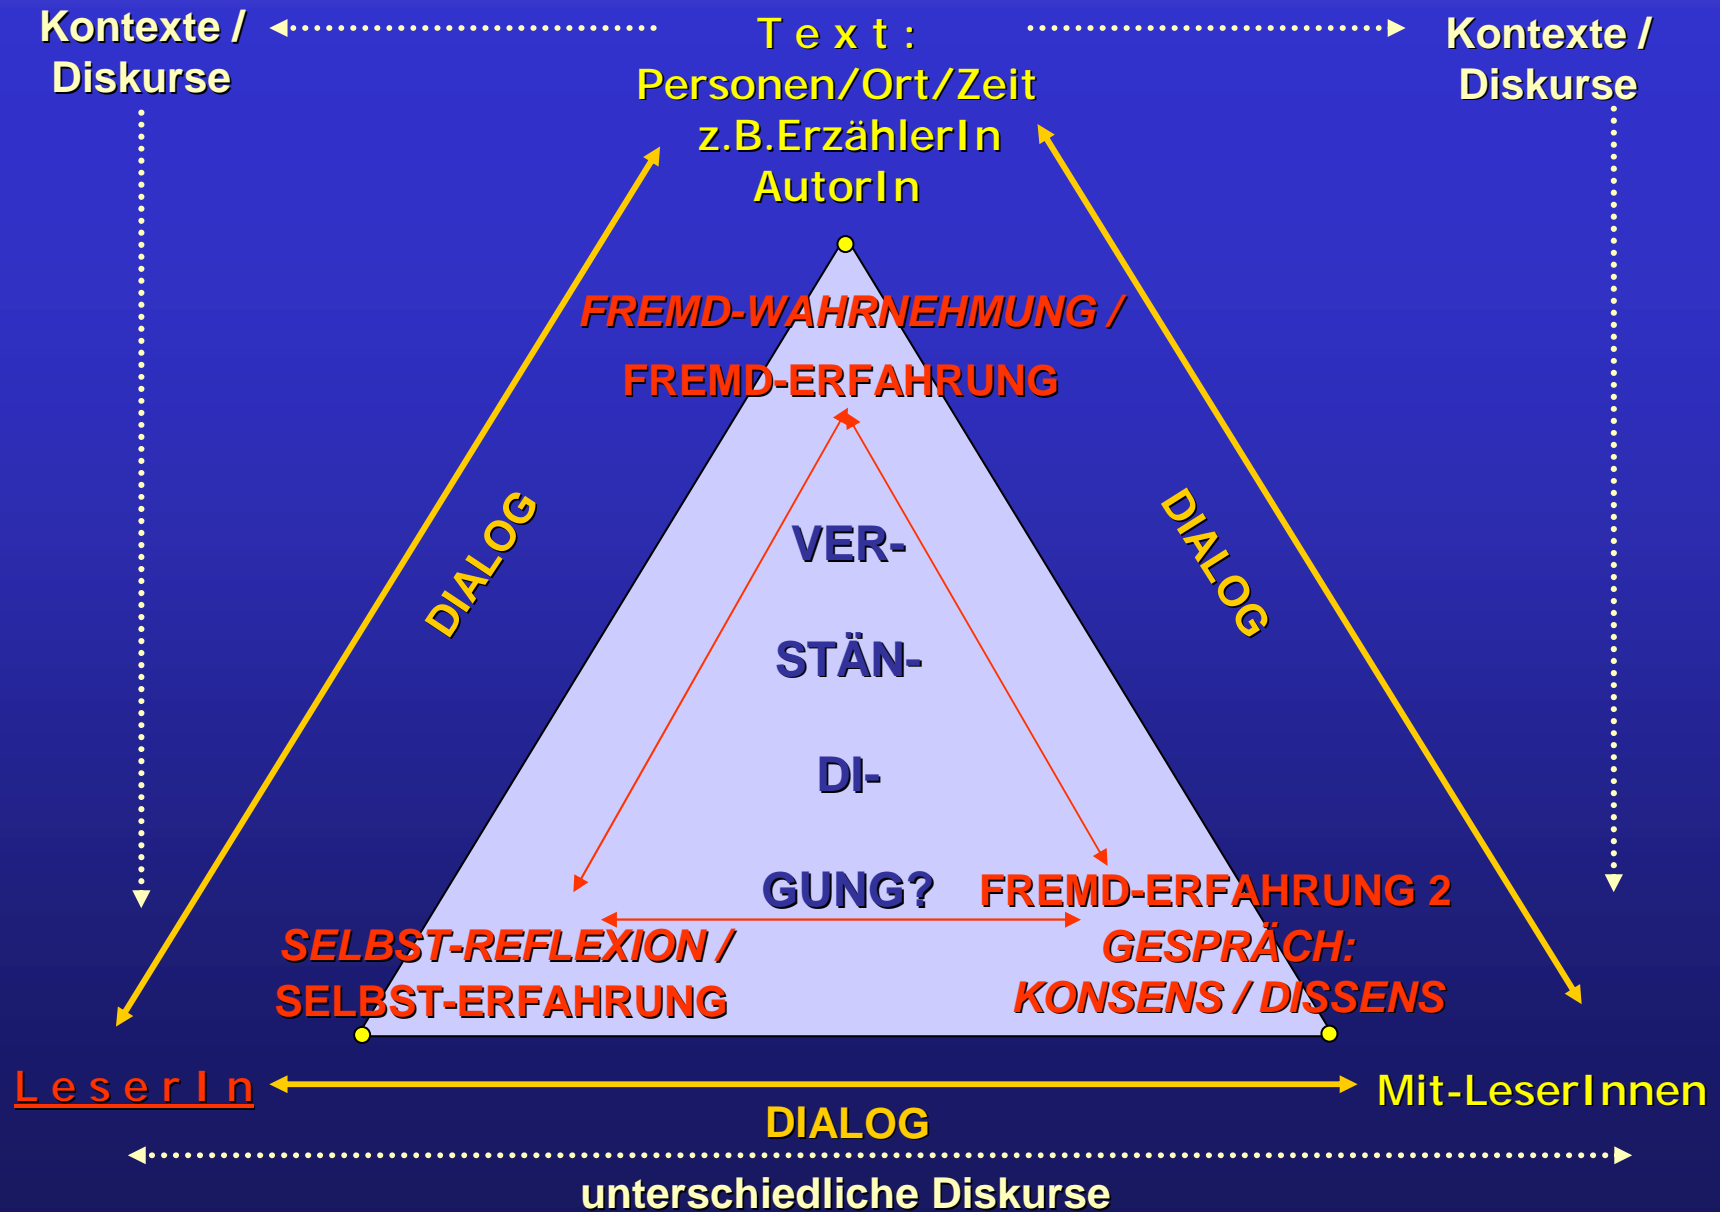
Kontexte / Diskurse

T e x t :
Personen/Ort/Zeit
z.B.ErzählerIn
AutorIn

Kontexte / Diskurse

FREMD-WAHRNEHMUNG /
FREMD-ERFAHRUNG

DIALOG

DIALOG

VER-
STÄN-
DI-
GUNG?

FREMD-ERFAHRUNG 2
GESPRÄCH:
KONSENS / DISSENS

SELBST-REFLEXION /
SELBST-ERFAHRUNG

L e s e r I n

Mit-LeserInnen

DIALOG

unterschiedliche Diskurse